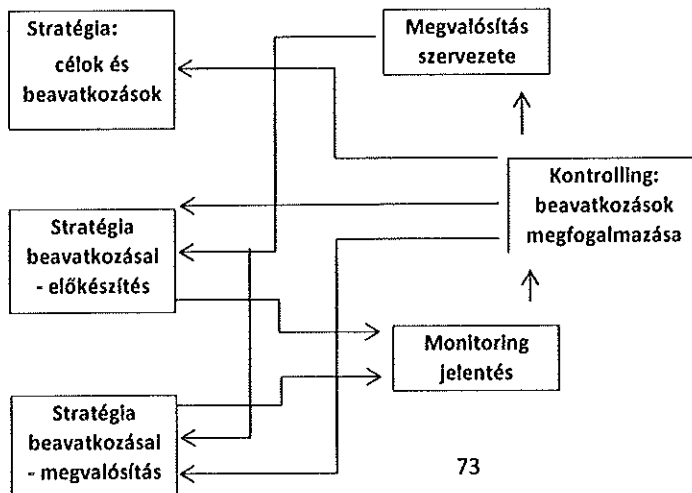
Stratégia:
célok és beavatkozások

Megvalósítás szervezete

Kontrolling: beavatkozások megfogalmazása

Stratégia beavatkozásai - előkészítés

Monitoring jelentés

Stratégia beavatkozásai - megvalósítás

73